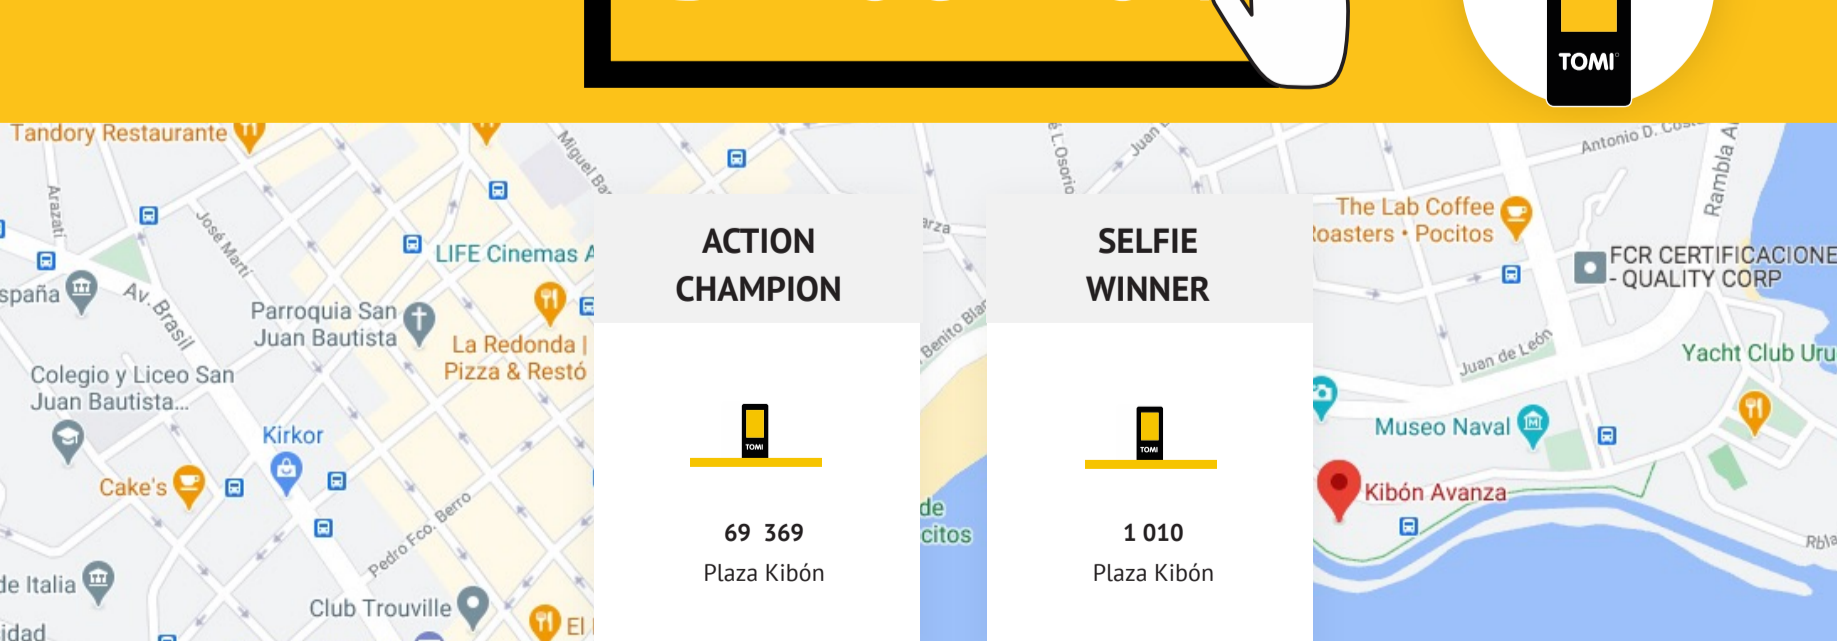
TOMI

Tandory Restaurante
Arazati
José Martí
Miguel Ba
LIFE Cinemas A
spaña
Av. Brasil
Parroquia San Juan Bautista
La Redonda | Pizza & Restó
Colegio y Liceo San Juan Bautista...
Kirkor
Cake's
Pedro Fco. Berro
de Italia
Club Trouville
idad
El

ACTION CHAMPION

TOMI

69 369
Plaza Kibón

arza
Benito Blan
de
citos
L.Osorio
Juan

SELFIE WINNER

TOMI

1 010
Plaza Kibón

Antonio D. Costa
Rambla A
The Lab Coffee Roasters • Pocitos
FCR CERTIFICACIONE - QUALITY CORP
Juan de León
Yacht Club Uru
Museo Naval
Kibón Avanza
Rbla